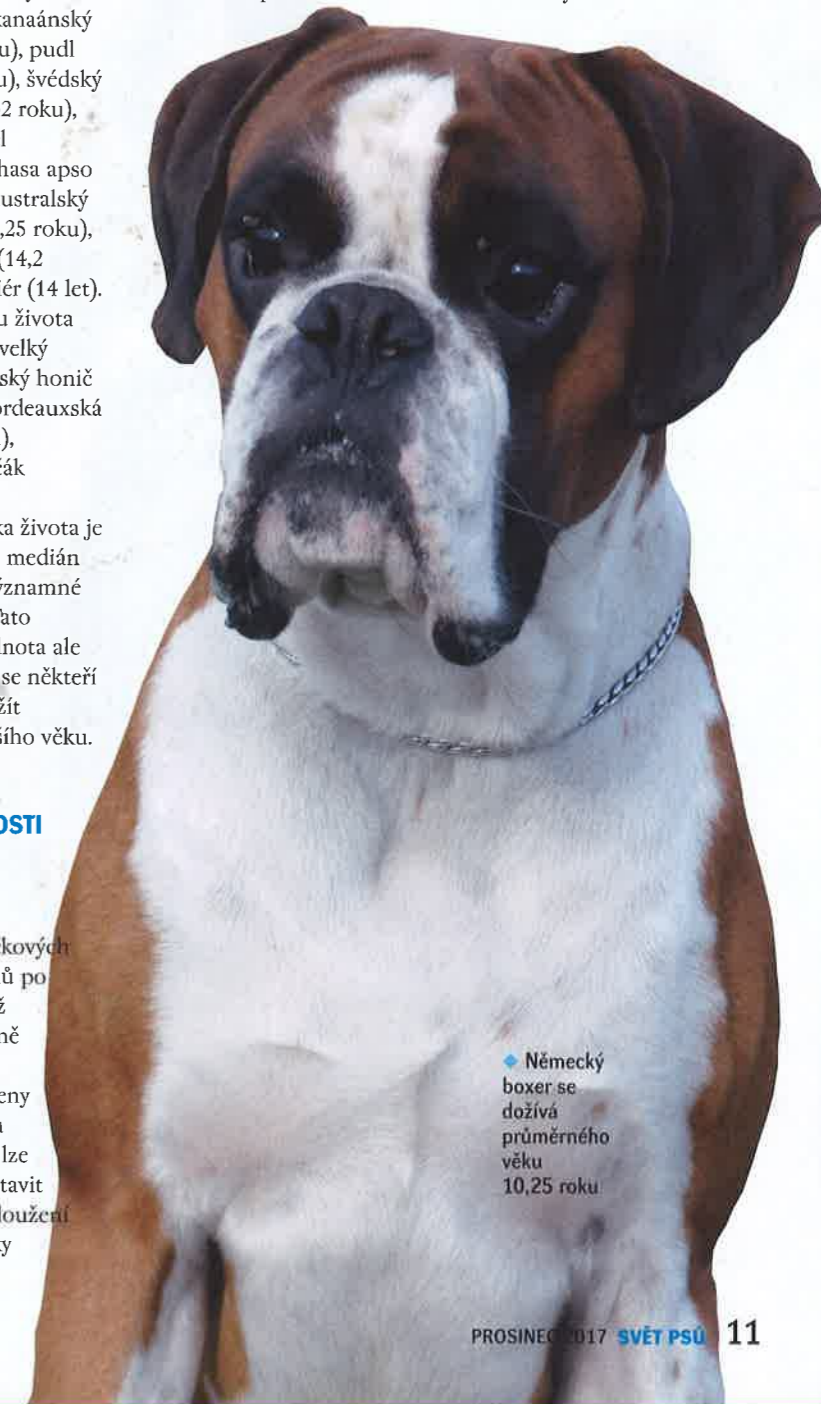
kanaánský
u), pudl
u), švédský
2 roku),
1
hasa apso
ustralský
,25 roku),
(14,2
ér (14 let).
u života
velký
ský honič
ordeauxská
),
ák

ka života je
medián
ýznamné
Tato
nota ale
se někteří
žít
šího věku.

OSTI

kových
ů po
ž
ně

eny
a
lze
tavit
loužení
ky

Německý boxer se dožívá průměrného věku 10,25 roku

PROSINEC 2017 SVĚT PSŮ 11